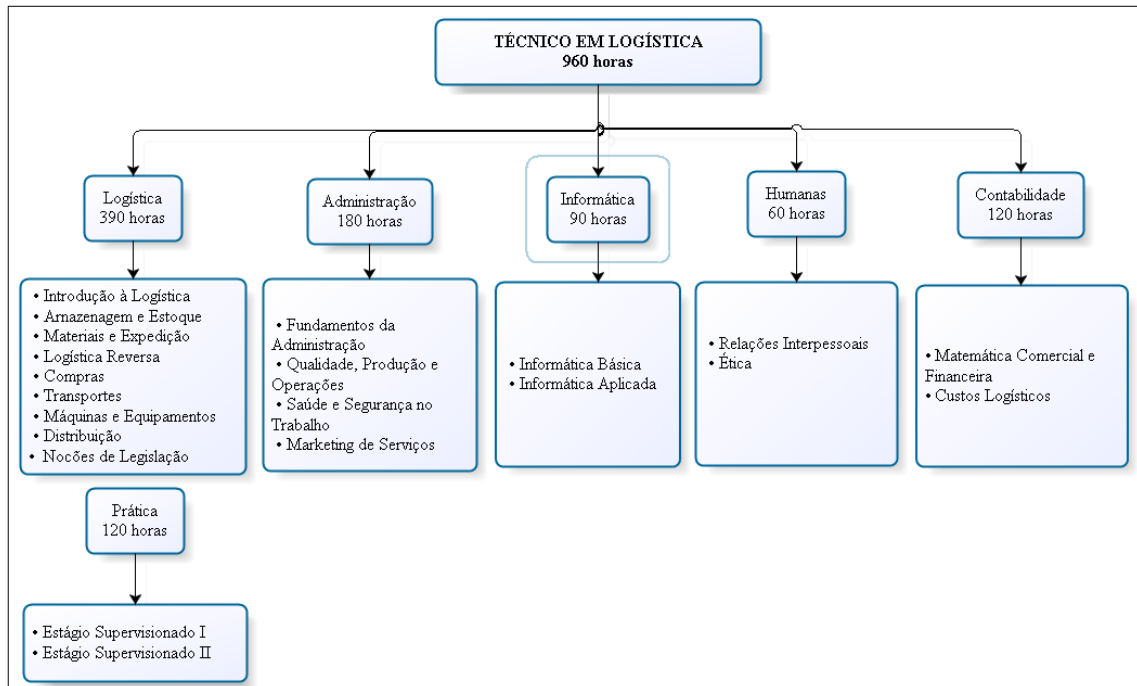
TÉCNICO EM LOGÍSTICA
960 horas

Logística
390 horas

• Introdução à Logística
• Arnazenagem e Estoque
• Materiais e Expedição
• Logística Reversa
• Compras
• Transportes
• Máquinas e Equipamentos
• Distribuição
• Nocões de Legislação

Prática
120 horas

• Estágio Supervisionado I
• Estágio Supervisionado II

Administração
180 horas

• Fundamentos da Administração
• Qualidade, Produção e Operações
• Saúde e Segurança no Trabalho
• Marketing de Serviços

Informática
90 horas

• Informática Básica
• Informática Aplicada

Humanas
60 horas

• Relações Interpessoais
• Ética

Contabilidade
120 horas

• Matemática Comercial e Financeira
• Custos Logísticos